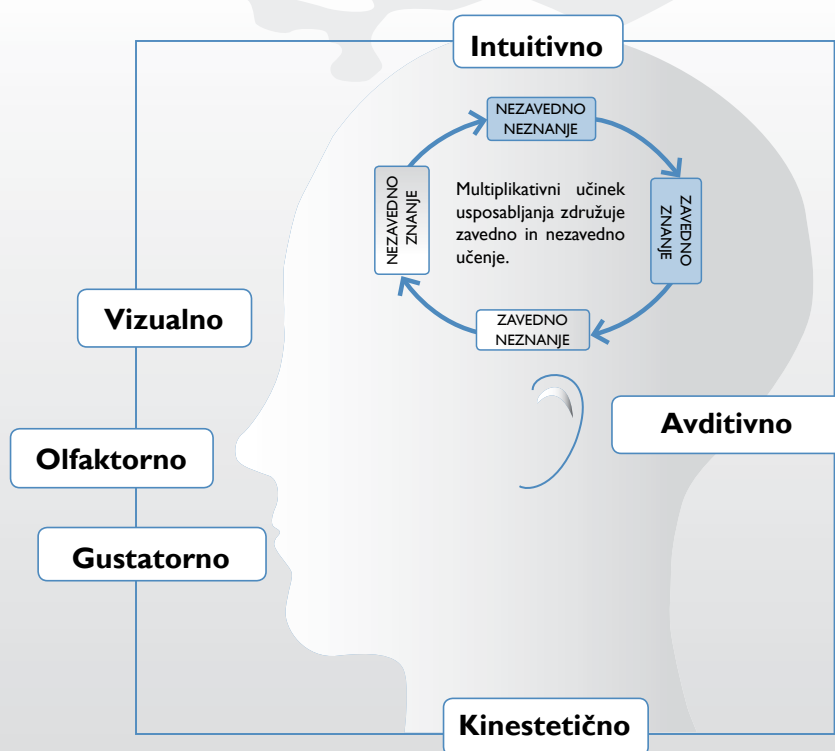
Intuitivno

NEZAVEDNO NEZNANJE

ZAVEDNO ZNANJE

ZAVEDNO NEZNANJE

NEZAVEDNO ZNANJE

Multiplikativni učinek usposabljanja združuje zavedno in nezavedno učenje.

Vizualno

Avditivno

Olfaktorno

Gustatorno

Kinestetično